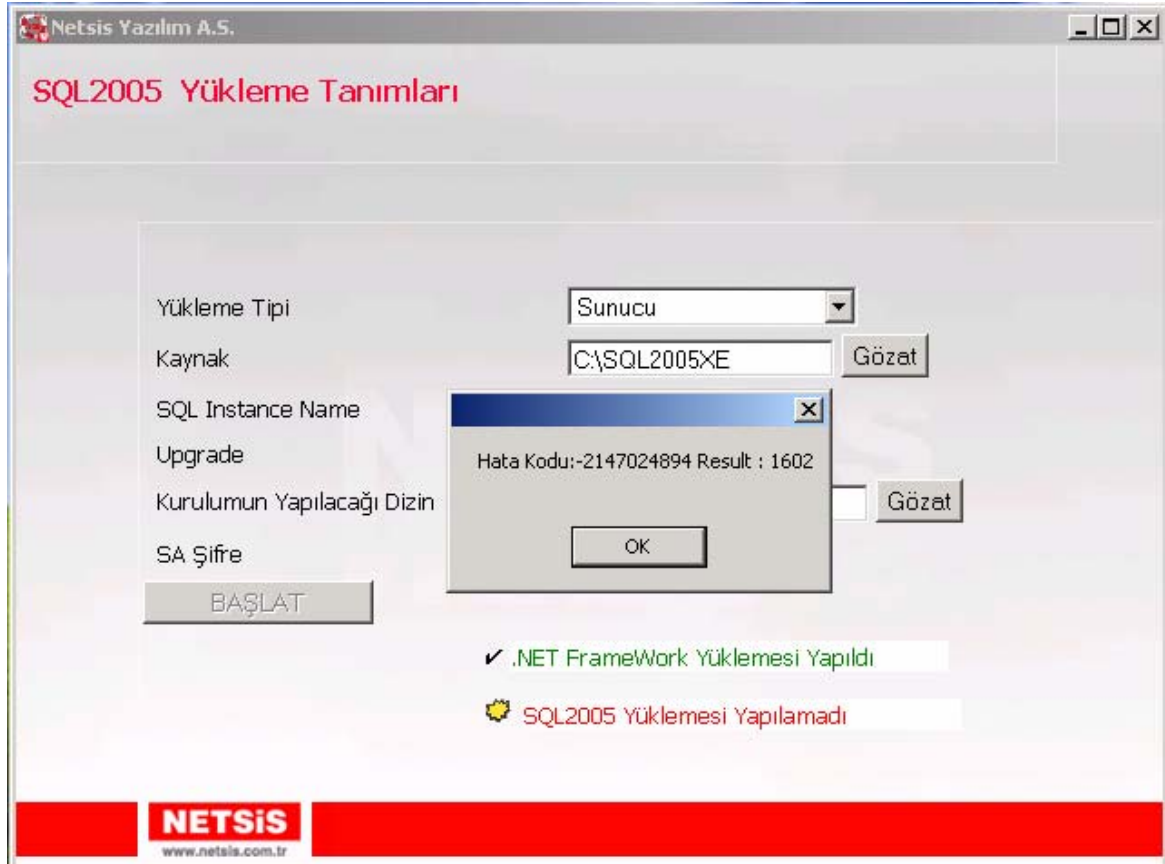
Netsis Yazılım A.S.

SQL2005 Yükleme Tanımları

Yükleme Tipi
Sunucu
Kaynak
C:\SQL2005XE
Gözat
SQL Instance Name
Upgrade
Kurulumun Yapılacağı Dizin
Gözat
SA Şifre
BAŞLAT

Hata Kodu:-2147024894 Result : 1602
OK

✔ .NET FrameWork Yüklemesi Yapıldı

SQL2005 Yüklemesi Yapılamadı

NETSiS
www.netsis.com.tr